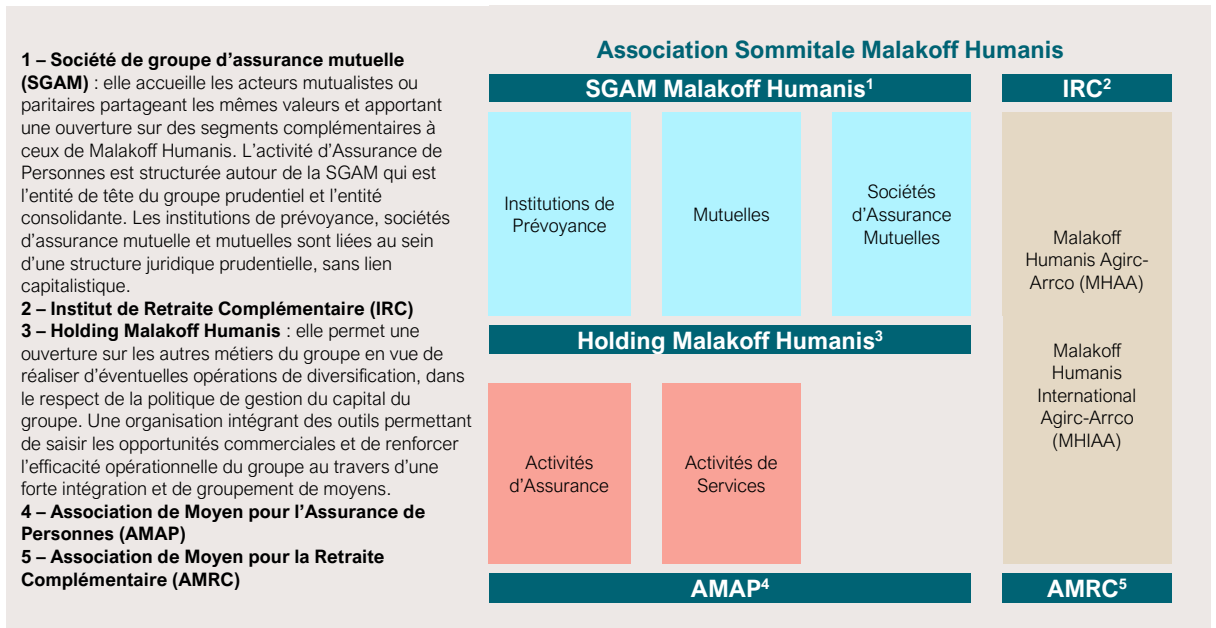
**1 – Société de groupe d'assurance mutuelle (SGAM)** : elle accueille les acteurs mutualistes ou paritaires partageant les mêmes valeurs et apportant une ouverture sur des segments complémentaires à ceux de Malakoff Humanis. L'activité d'Assurance de Personnes est structurée autour de la SGAM qui est l'entité de tête du groupe prudentiel et l'entité consolidante. Les institutions de prévoyance, sociétés d'assurance mutuelle et mutuelles sont liées au sein d'une structure juridique prudentielle, sans lien capitalistique.
**2 – Institut de Retraite Complémentaire (IRC)**
**3 – Holding Malakoff Humanis** : elle permet une ouverture sur les autres métiers du groupe en vue de réaliser d'éventuelles opérations de diversification, dans le respect de la politique de gestion du capital du groupe. Une organisation intégrant des outils permettant de saisir les opportunités commerciales et de renforcer l'efficacité opérationnelle du groupe au travers d'une forte intégration et de groupement de moyens.
**4 – Association de Moyen pour l'Assurance de Personnes (AMAP)**
**5 – Association de Moyen pour la Retraite Complémentaire (AMRC)**

Association Sommitale Malakoff Humanis

SGAM Malakoff Humanis$^1$

IRC$^2$

Institutions de Prévoyance

Mutuelles

Sociétés d'Assurance Mutuelles

Malakoff Humanis Agirc-Arrco (MHAA)

Malakoff Humanis International Agirc-Arrco (MHIAA)

Holding Malakoff Humanis$^3$

Activités d'Assurance

Activités de Services

AMAP$^4$

AMRC$^5$